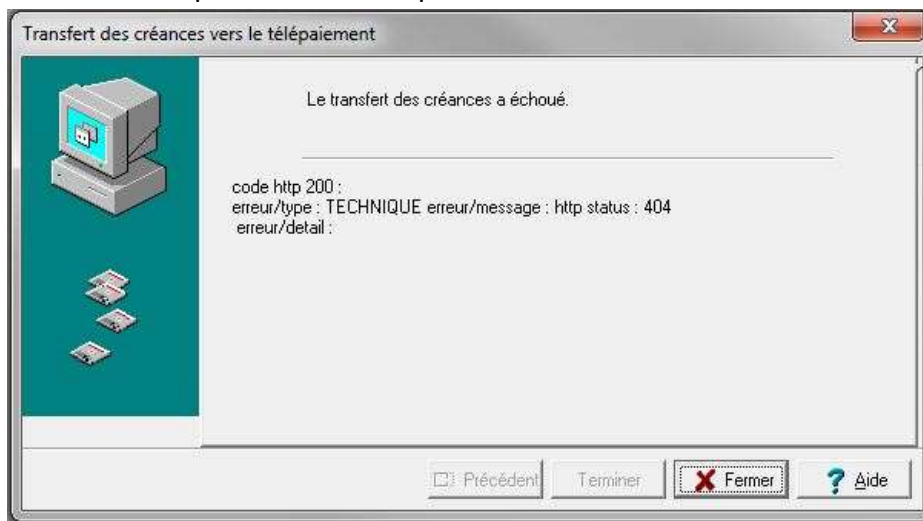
Transfert des créances vers le télépaiement

Le transfert des créances a échoué.

code http 200 :
erreur/type : TECHNIQUE erreur/message : http status : 404
erreur/detail :

Précédent Terminer Fermer Aide